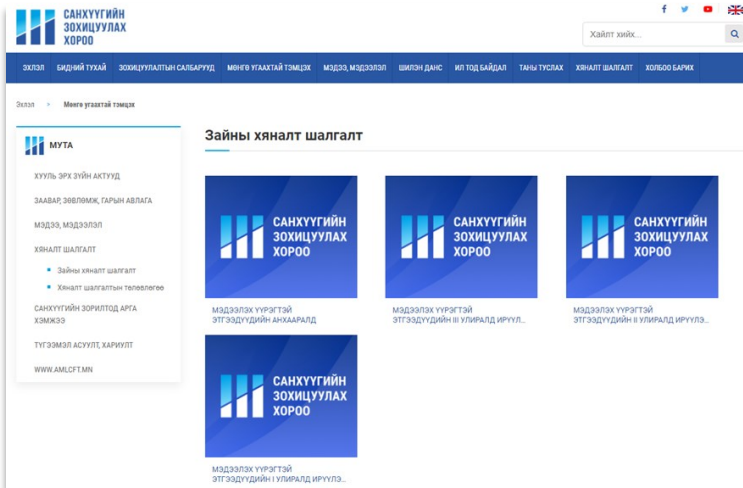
САНХҮҮГИЙН ЗОХИЦУУЛАХ ХОРОО

Хайлт хийх...

ЭХЛЭЛ | БИДНИЙ ТУХАЙ | ЗОХИЦУУЛАЛТЫН САЛБАРУУД | МӨНГӨ УГААХТАЙ ТЭМЦЭХ | МЭДЭЭ, МЭДЭЭЛЭЛ | ШИЛЭН ДАНС | ИЛ ТОД БАЙДАЛ | ТАНЫ ТУСЛАХ | ХЯНАЛТ ШАЛГАЛТ | ХОЛБОО БАРИХ

Эхлэл > Мөнгө угаахтай тэмцэх

МУТА

ХУУЛЬ ЭРХ ЗҮЙН АКТУУД

ЗААВАР, ЗӨВЛӨМЖ, ГАРЫН АВЛАГА

МЭДЭЭ, МЭДЭЭЛЭЛ

ХЯНАЛТ ШАЛГАЛТ

• Зайны хяналт шалгалт

• Хяналт шалгалтын төлөвлөгөө

САНХҮҮГИЙН ЗОРИЛТОД АРГА ХЭМЖЭЭ

ТҮГЭЭМЭЛ АСУУЛТ, ХАРИУЛТ

WWW.AMLCFT.MN

Зайны хяналт шалгалт

САНХҮҮГИЙН ЗОХИЦУУЛАХ ХОРОО

МЭДЭЭЛЭХ ҮҮРЭГТЭЙ ЭТГЭЭДҮҮДИЙН АНХААРАЛД

САНХҮҮГИЙН ЗОХИЦУУЛАХ ХОРОО

МЭДЭЭЛЭХ ҮҮРЭГТЭЙ ЭТГЭЭДҮҮДИЙН III УЛИРАЛ ИРҮҮЛ...

САНХҮҮГИЙН ЗОХИЦУУЛАХ ХОРОО

МЭДЭЭЛЭХ ҮҮРЭГТЭЙ ЭТГЭЭДҮҮДИЙН II УЛИРАЛ ИРҮҮЛЭ...

САНХҮҮГИЙН ЗОХИЦУУЛАХ ХОРОО

МЭДЭЭЛЭХ ҮҮРЭГТЭЙ ЭТГЭЭДҮҮДИЙН I УЛИРАЛ ИРҮҮЛЭ...